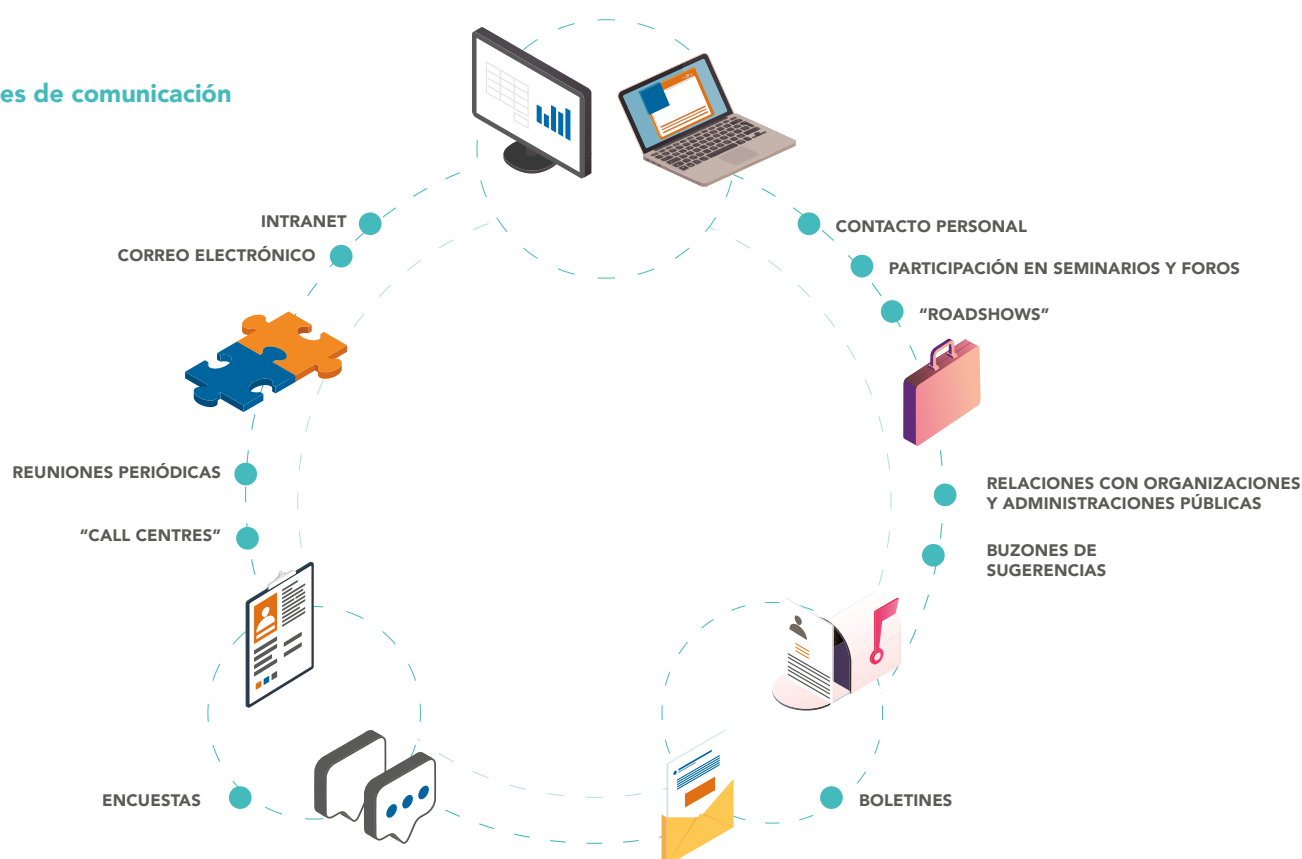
es de comunicación

INTRANET

CORREO ELECTRÓNICO

CONTACTO PERSONAL

PARTICIPACIÓN EN SEMINARIOS Y FOROS

"ROADSHOWS"

REUNIONES PERIÓDICAS

"CALL CENTRES"

RELACIONES CON ORGANIZACIONES Y ADMINISTRACIONES PÚBLICAS

BUZONES DE SUGERENCIAS

ENCUESTAS

BOLETINES